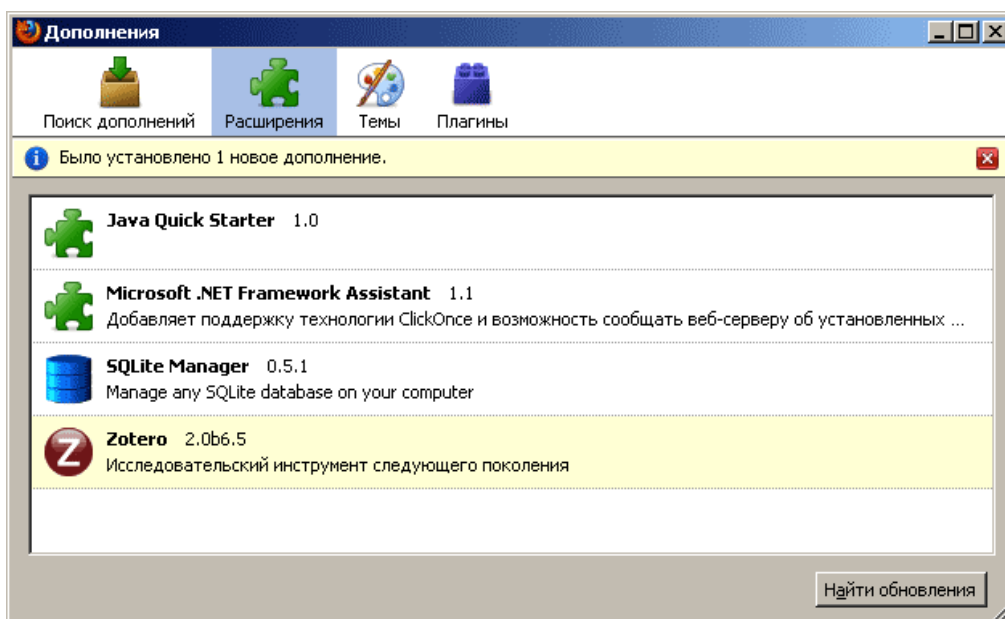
Дополнения

Поиск дополнений
Расширения
Темы
Плагины

Было установлено 1 новое дополнение.

Java Quick Starter 1.0

Microsoft .NET Framework Assistant 1.1
Добавляет поддержку технологии ClickOnce и возможность сообщать веб-серверу об установленных ...

SQLite Manager 0.5.1
Manage any SQLite database on your computer

Zotero 2.0b6.5
Исследовательский инструмент следующего поколения

Найти обновления